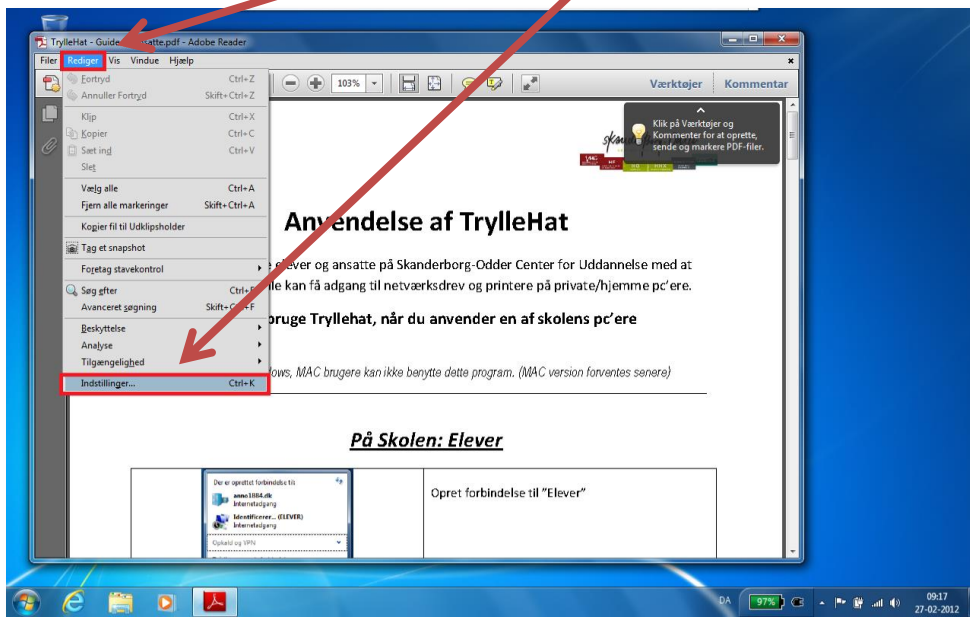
TrylleHat - Guide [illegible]satte.pdf - Adobe Reader

Filer Rediger Vis Vindue Hjælp

103%

Værktøjer Kommentar

Fortryd Ctrl+Z
Annuller Fortryd Skift+Ctrl+Z
Klip Ctrl+X
Kopier Ctrl+C
Sæt ind Ctrl+V
Slet
Vælg alle Ctrl+A
Fjern alle markeringer Skift+Ctrl+A
Kopier fil til Udklipsholder
Tag et snapshot
Foretag stavekontrol
Søg efter Ctrl+F
Avanceret søgning Skift+Ctrl+F
Beskyttelse
Analyse
Tilgængelighed
Indstillinger... Ctrl+K

Klik på Værktøjer og Kommenter for at oprette, sende og markere PDF-filer.

Anvendelse af TrylleHat

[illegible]e elever og ansatte på Skanderborg-Odder Center for Uddannelse med at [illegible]le kan få adgang til netværksdrev og printere på private/hjemme pc'ere.

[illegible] bruge Tryllehat, når du anvender en af skolens pc'ere

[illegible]ows, MAC brugere kan ikke benytte dette program. (MAC version forventes senere)

På Skolen: Elever

| Der er oprettet forbindelse til anno1884.dk Internetadgang Identificerer... (ELEVER) Internetadgang Opkald og VPN | Opret forbindelse til "Elever" |
|---|---|

DA 97% 09:17 27-02-2012